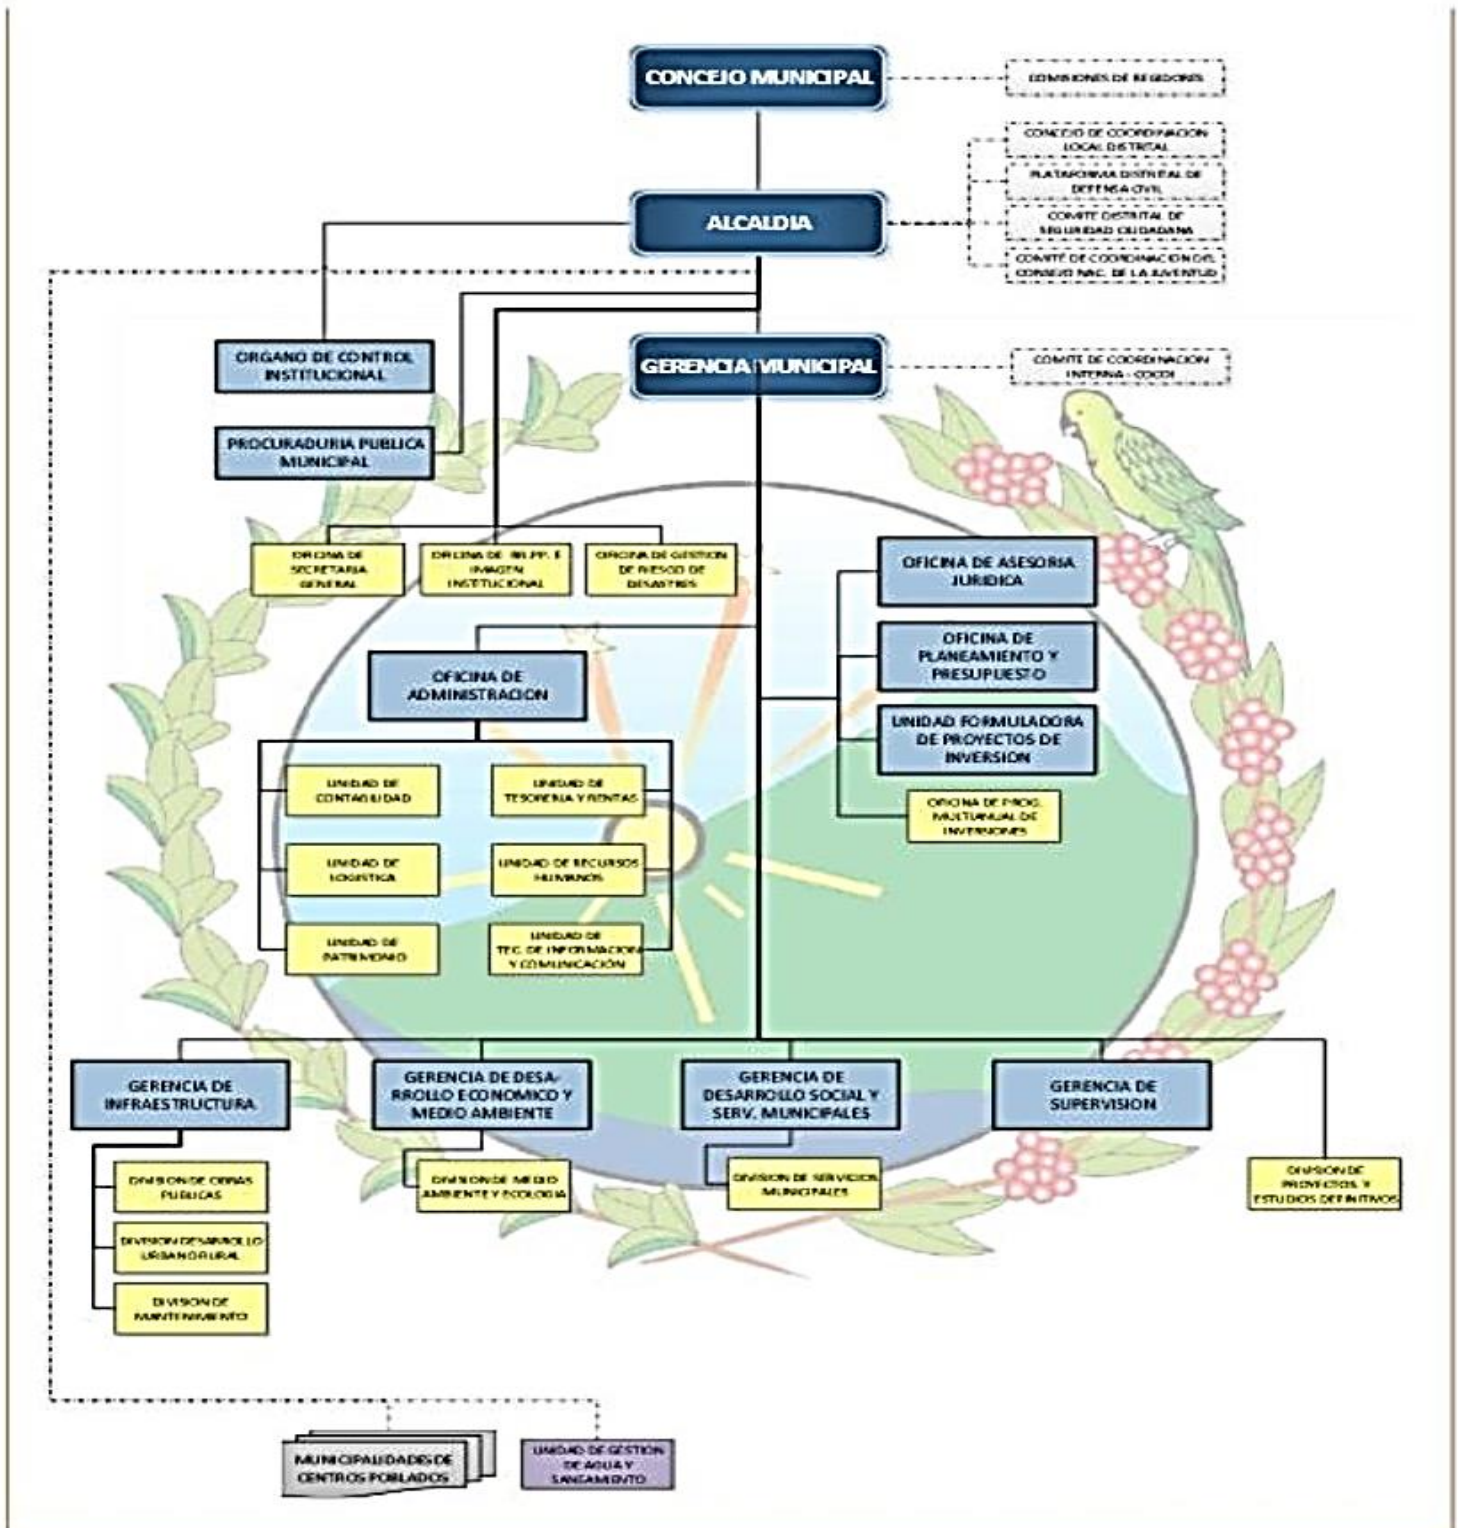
CONCEJO MUNICIPAL

COMISIONES DE REGIDORES

CONCEJO DE COORDINACION LOCAL DISTRITAL

PLATAFORMA DISTRITAL DE DEFENSA CIVIL

COMITE DISTRITAL DE SEGURIDAD CIUDADANA

COMITE DE COORDINACION DEL CONSEJO NAC. DE LA JUVENTUD

ALCALDIA

ORGANO DE CONTROL INSTITUCIONAL

PROCURADURIA PUBLICA MUNICIPAL

GERENCIA MUNICIPAL

COMITE DE COORDINACION INTERNA - COCOI

OFICINA DE SECRETARIA GENERAL

OFICINA DE RR.PP. E IMAGEN INSTITUCIONAL

OFICINA DE GESTION DE RIESGO DE DESASTRES

OFICINA DE ASESORIA JURIDICA

OFICINA DE PLANEAMIENTO Y PRESUPUESTO

UNIDAD FORMULADORA DE PROYECTOS DE INVERSION

OFICINA DE PROG. MULTIANUAL DE INVERSIONES

OFICINA DE ADMINISTRACION

UNIDAD DE CONTABILIDAD

UNIDAD DE TESORERIA Y RENTAS

UNIDAD DE LOGISTICA

UNIDAD DE RECURSOS HUMANOS

UNIDAD DE PATRIMONIO

UNIDAD DE TEC. DE INFORMACION Y COMUNICACION

GERENCIA DE INFRAESTRUCTURA

GERENCIA DE DESARROLLO ECONOMICO Y MEDIO AMBIENTE

GERENCIA DE DESARROLLO SOCIAL Y SERV. MUNICIPALES

GERENCIA DE SUPERVISION

DIVISION DE OBRAS PUBLICAS

DIVISION DESARROLLO URBANO RURAL

DIVISION DE MANTENIMIENTO

DIVISION DE MEDIO AMBIENTE Y ECOLOGIA

DIVISION DE SERVICIOS MUNICIPALES

DIVISION DE PROYECTOS Y ESTUDIOS DEFINITIVOS

MUNICIPALIDADES DE CENTROS POBLADOS

UNIDAD DE GESTION DE AGUA Y SANEAMIENTO